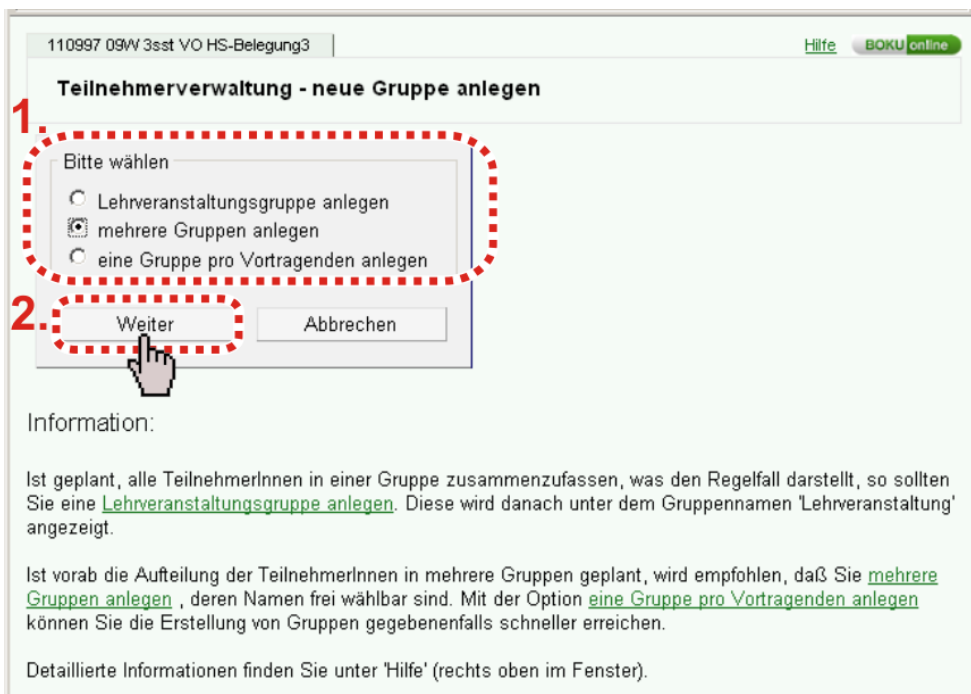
110997 09W 3sst VO HS-Belegung3

Hilfe BOKU online

Teilnehmerverwaltung - neue Gruppe anlegen

1.

Bitte wählen

Lehrveranstaltungsgruppe anlegen

mehrere Gruppen anlegen

eine Gruppe pro Vortragenden anlegen

2.

Weiter

Abbrechen

Information:

Ist geplant, alle TeilnehmerInnen in einer Gruppe zusammenzufassen, was den Regelfall darstellt, so sollten Sie eine Lehrveranstaltungsgruppe anlegen. Diese wird danach unter dem Gruppennamen 'Lehrveranstaltung' angezeigt.

Ist vorab die Aufteilung der TeilnehmerInnen in mehrere Gruppen geplant, wird empfohlen, daß Sie mehrere Gruppen anlegen , deren Namen frei wählbar sind. Mit der Option eine Gruppe pro Vortragenden anlegen können Sie die Erstellung von Gruppen gegebenenfalls schneller erreichen.

Detaillierte Informationen finden Sie unter 'Hilfe' (rechts oben im Fenster).